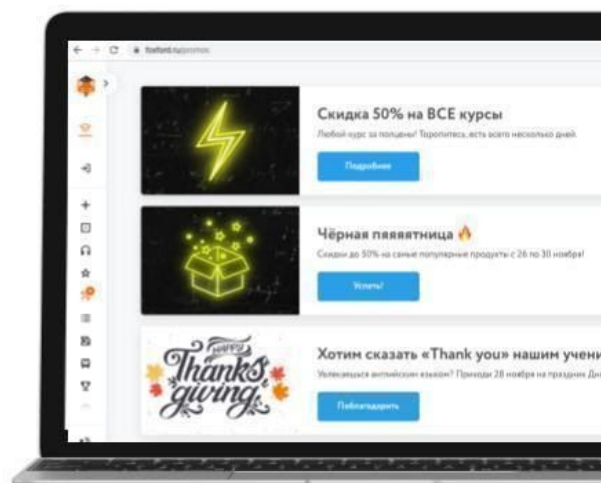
foxford.ru/promo

Скидка 50% на ВСЕ курсы

Любой курс за полцены! Торопитесь, есть всего несколько дней.

Подробнее

Чёрная пяяятница 🔥

Скидки до 50% на самые популярные продукты с 26 по 30 ноября!

Успеть!

Happy Thanksgiving

Хотим сказать «Thank you» нашим учени

Увлекаешься английским языком? Приходи 28 ноября на праздник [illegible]

Поблагодарить